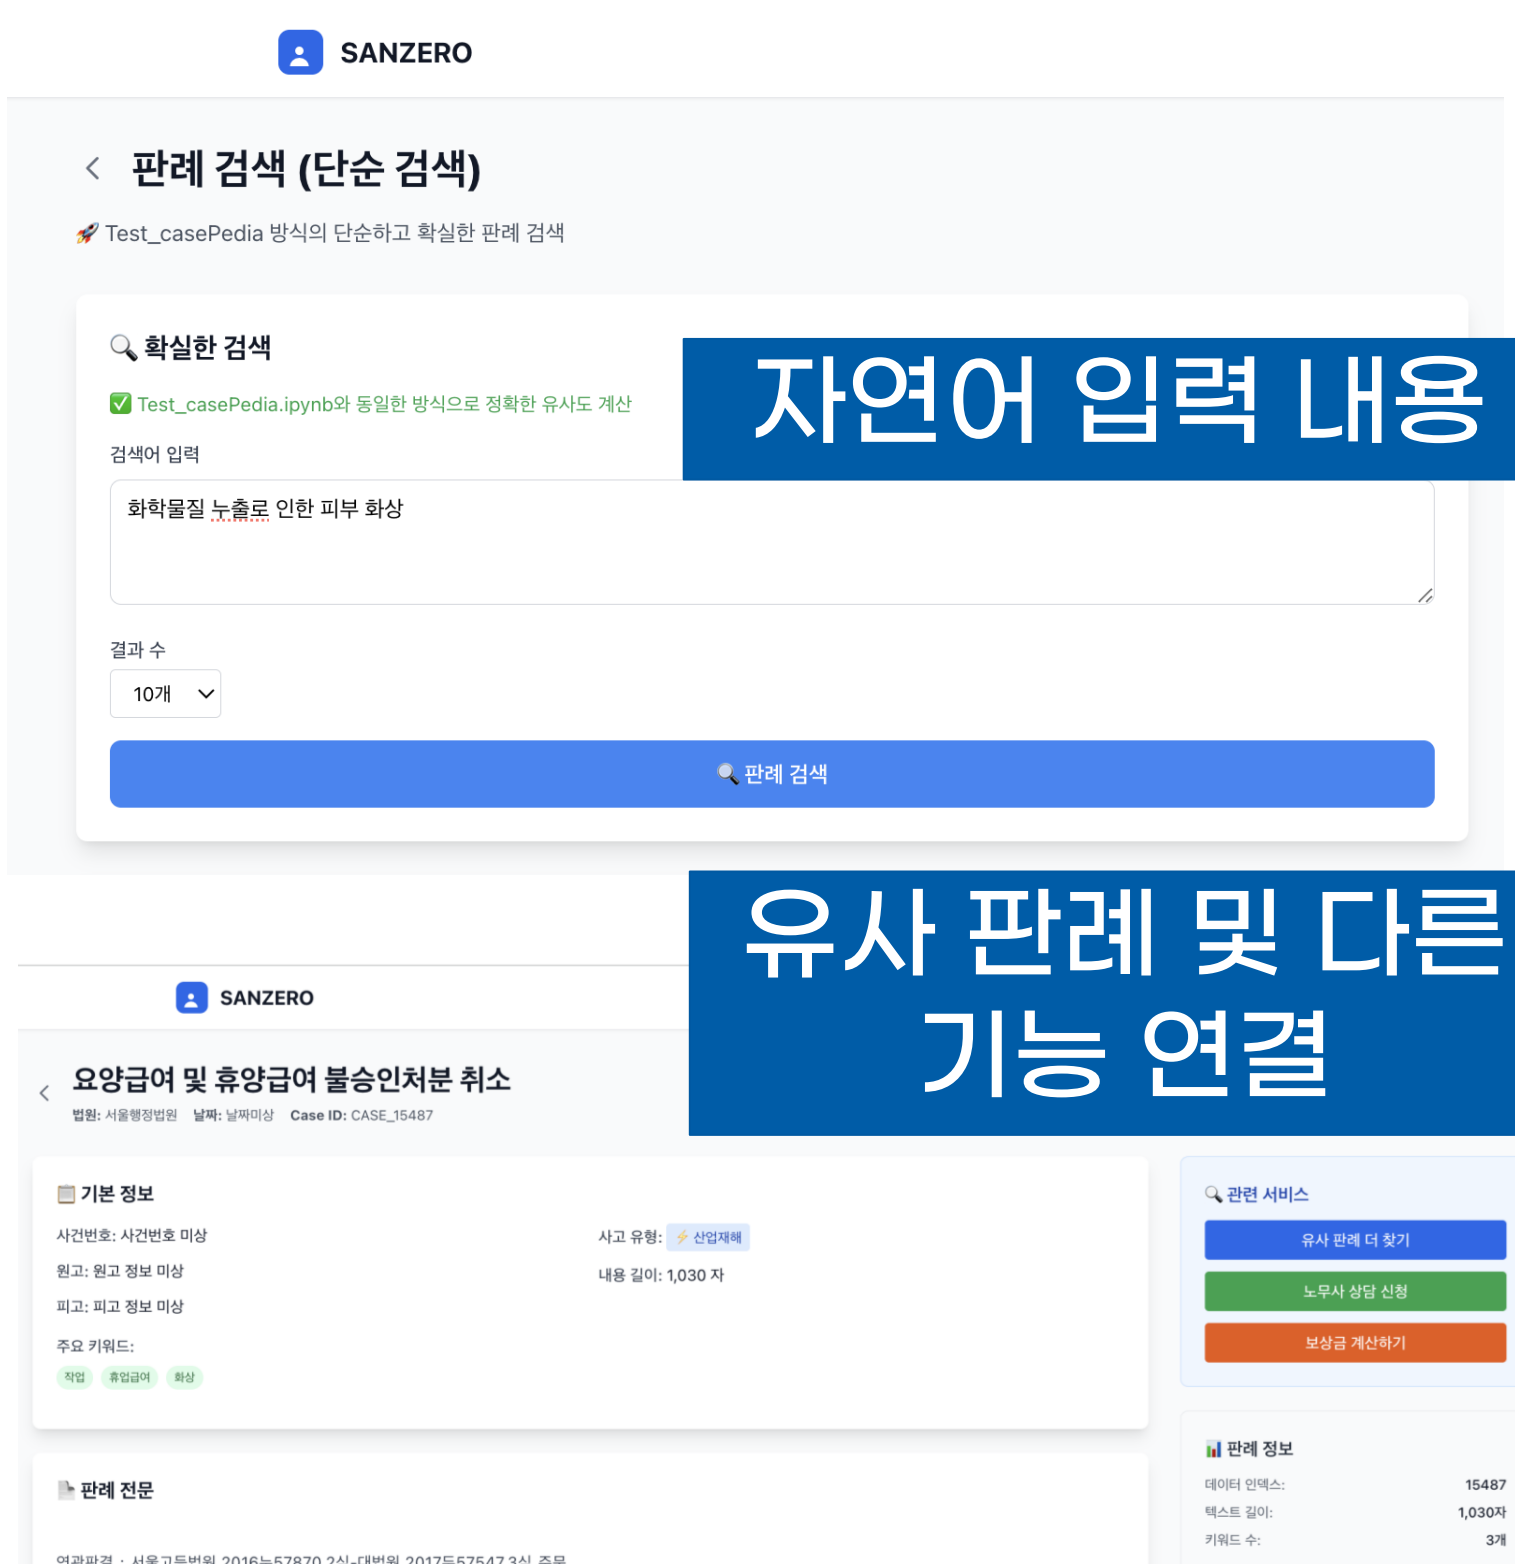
SANZERO

판례 검색 (단순 검색)

🚀 Test_casePedia 방식의 단순하고 확실한 판례 검색

🔍 확실한 검색

✅ Test_casePedia.ipynb와 동일한 방식으로 정확한 유사도 계산

검색어 입력

화학물질 누출로 인한 피부 화상

결과 수

10개

🔍 판례 검색

자연어 입력 내용

유사 판례 및 다른 기능 연결

SANZERO

요양급여 및 휴양급여 불승인처분 취소

법원: 서울행정법원 날짜: 날짜미상 Case ID: CASE_15487

기본 정보

사건번호: 사건번호 미상

원고: 원고 정보 미상

피고: 피고 정보 미상

주요 키워드:

작업 휴업급여 화상

사고 유형: ⚡ 산업재해

내용 길이: 1,030 자

🔍 관련 서비스

유사 판례 더 찾기

노무사 상담 신청

보상금 계산하기

판례 전문

판례 정보

데이터 인덱스: 15487

텍스트 길이: 1,030자

키워드 수: 3개

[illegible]